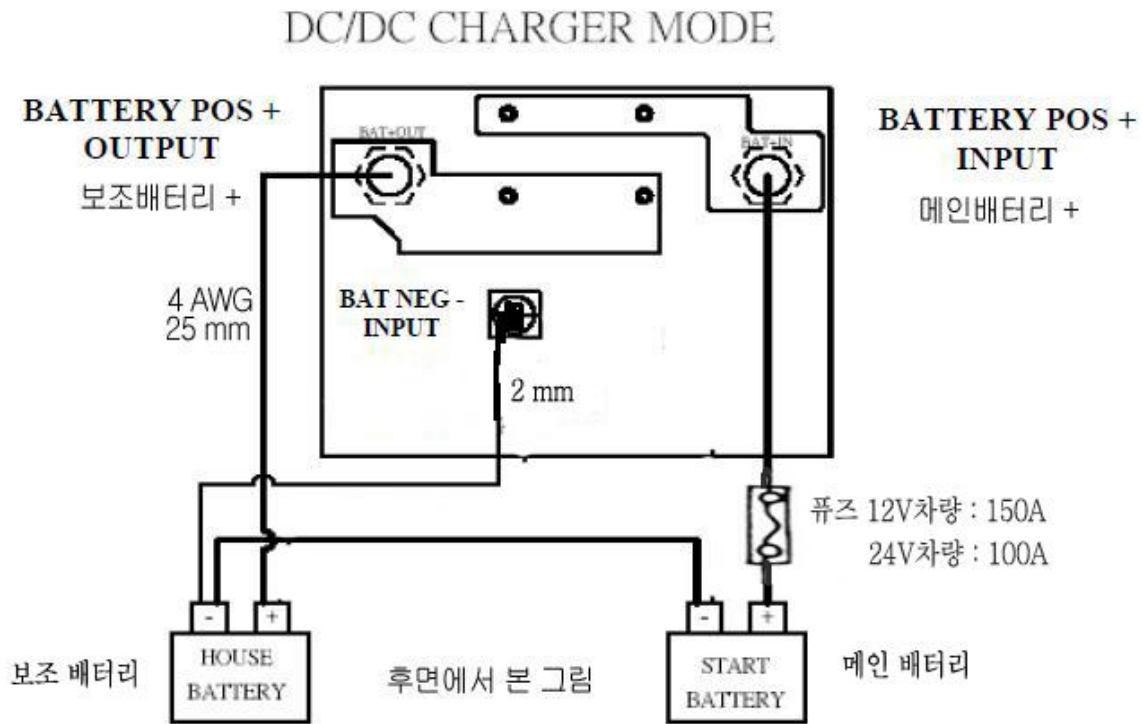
DC/DC CHARGER MODE

BATTERY POS + OUTPUT
보조배터리 +

BAT+OUT

BAT+IN

BATTERY POS + INPUT
메인배터리 +

4 AWG
25 mm

BAT NEG - INPUT

2 mm

퓨즈 12V차량 : 150A
24V차량 : 100A

-
+

-
+

보조 배터리

HOUSE BATTERY

후면에서 본 그림

START BATTERY

메인 배터리